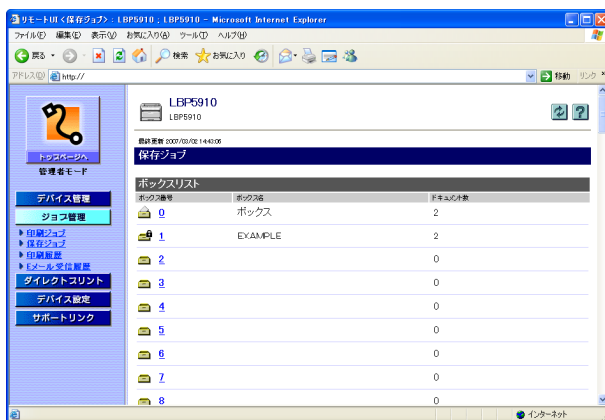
リモートUI<保存ジョブ> : LBP5910 : LBP5910 - Microsoft Internet Explorer

ファイル(F) 編集(E) 表示(V) お気に入り(A) ツール(T) ヘルプ(H)

戻る 検索 お気に入り

アドレス(D) http://

移動 リンク

トップページへ

管理者モード

デバイス管理

ジョブ管理

印刷ジョブ

保存ジョブ

印刷履歴

Eメール受信履歴

ダイレクトプリント

デバイス設定

サポートリンク

LBP5910

LBP5910

最終更新 2007/03/02 14:43:06

保存ジョブ

ボックスリスト

| ボックス番号 | ボックス名 | ドキュメント数 |
|---|---|---|
| 0 | ボックス | 2 |
| 1 | EXAMPLE | 2 |
| 2 | | 0 |
| 3 | | 0 |
| 4 | | 0 |
| 5 | | 0 |
| 6 | | 0 |
| 7 | | 0 |
| 8 | | 0 |

インターネット